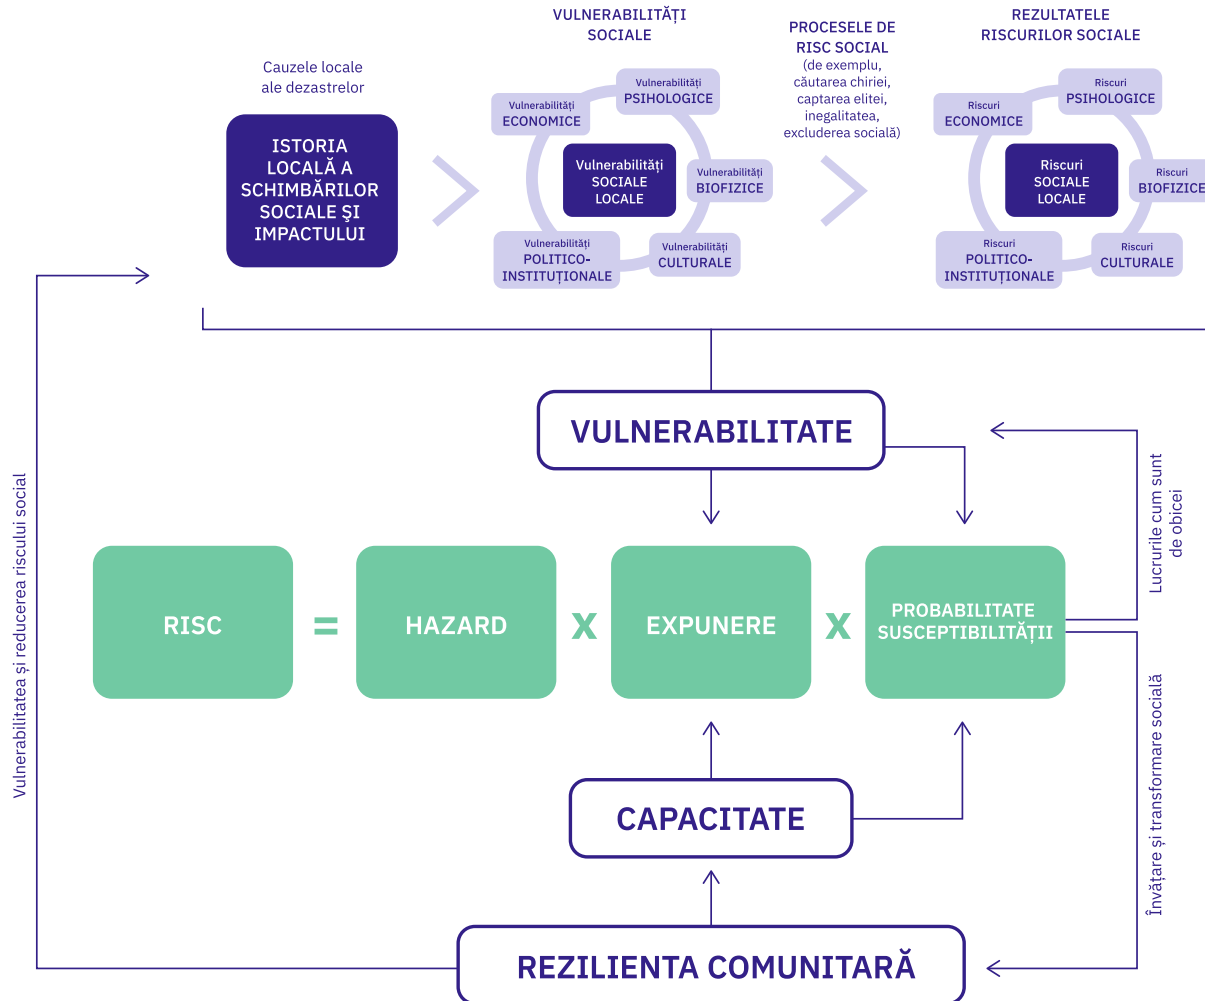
Cauzele locale ale dezastrelor

ISTORIA LOCALĂ A SCHIMBĂRILOR SOCIALE ŞI IMPACTULUI

VULNERABILITĂȚI SOCIALE

Vulnerabilități ECONOMICE

Vulnerabilități PSIHOLOGICE

Vulnerabilități SOCIALE LOCALE

Vulnerabilități BIOFIZICE

Vulnerabilități POLITICO-INSTITUȚIONALE

Vulnerabilități CULTURALE

PROCESELE DE RISC SOCIAL (de exemplu, căutarea chiriei, captarea elitei, inegalitatea, excluderea socială)

REZULTATELE RISCURILOR SOCIALE

Riscuri ECONOMICE

Riscuri PSIHOLOGICE

Riscuri SOCIALE LOCALE

Riscuri BIOFIZICE

Riscuri POLITICO-INSTITUȚIONALE

Riscuri CULTURALE

VULNERABILITATE

RISC = HAZARD x EXPUNERE x PROBABILITATE SUSCEPTIBILITĂȚII

CAPACITATE

REZILIENTA COMUNITARĂ

Vulnerabilitatea și reducerea riscului social

Lucrurile cum sunt de obicei

Învățare și transformare socială